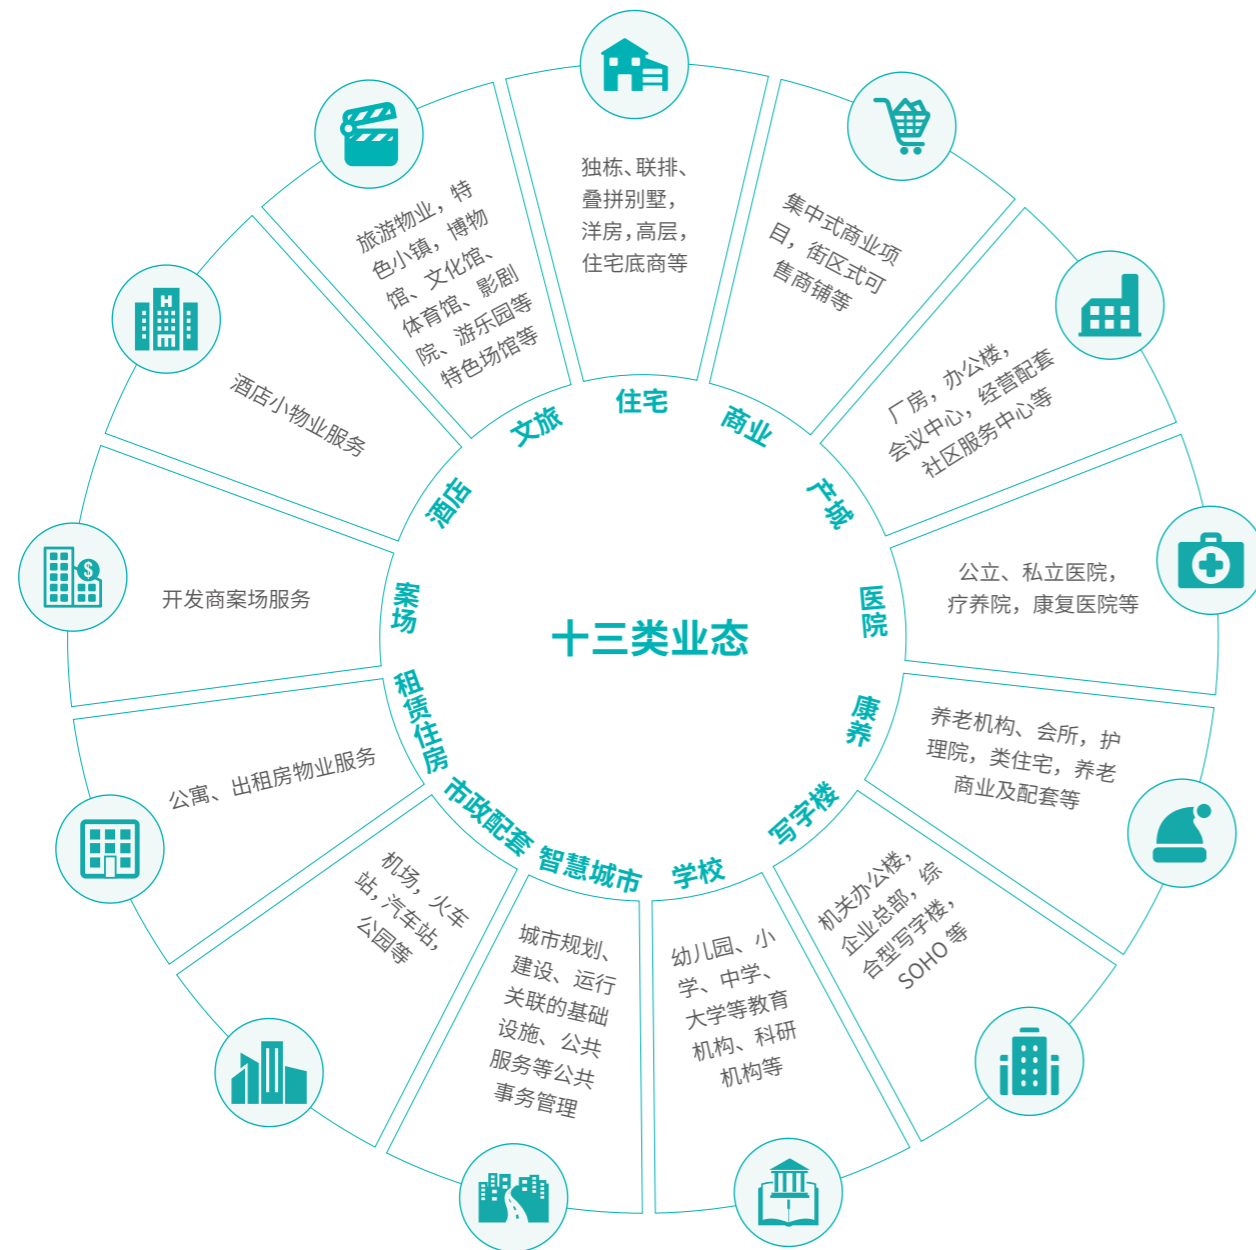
十三类业态

住宅
独栋、联排、叠拼别墅，洋房，高层，住宅底商等

商业
集中式商业项目，街区式可售商铺等

产城
厂房，办公楼，会议中心，经营配套社区服务中心等

医院
公立、私立医院，疗养院，康复医院等

康养
养老机构、会所，护理院，类住宅，养老商业及配套等

写字楼
机关办公楼，企业总部，综合型写字楼，SOHO 等

学校
幼儿园、小学、中学、大学等教育机构、科研机构等

智慧城市
城市规划、建设、运行关联的基础设施、公共服务等公共事务管理

市政配套
机场，火车站，汽车站，公园等

租赁住房
公寓、出租房物业服务

案场
开发商案场服务

酒店
酒店小物业服务

文旅
旅游物业，特色小镇，博物馆、文化馆、体育馆、影剧院、游乐园等特色场馆等